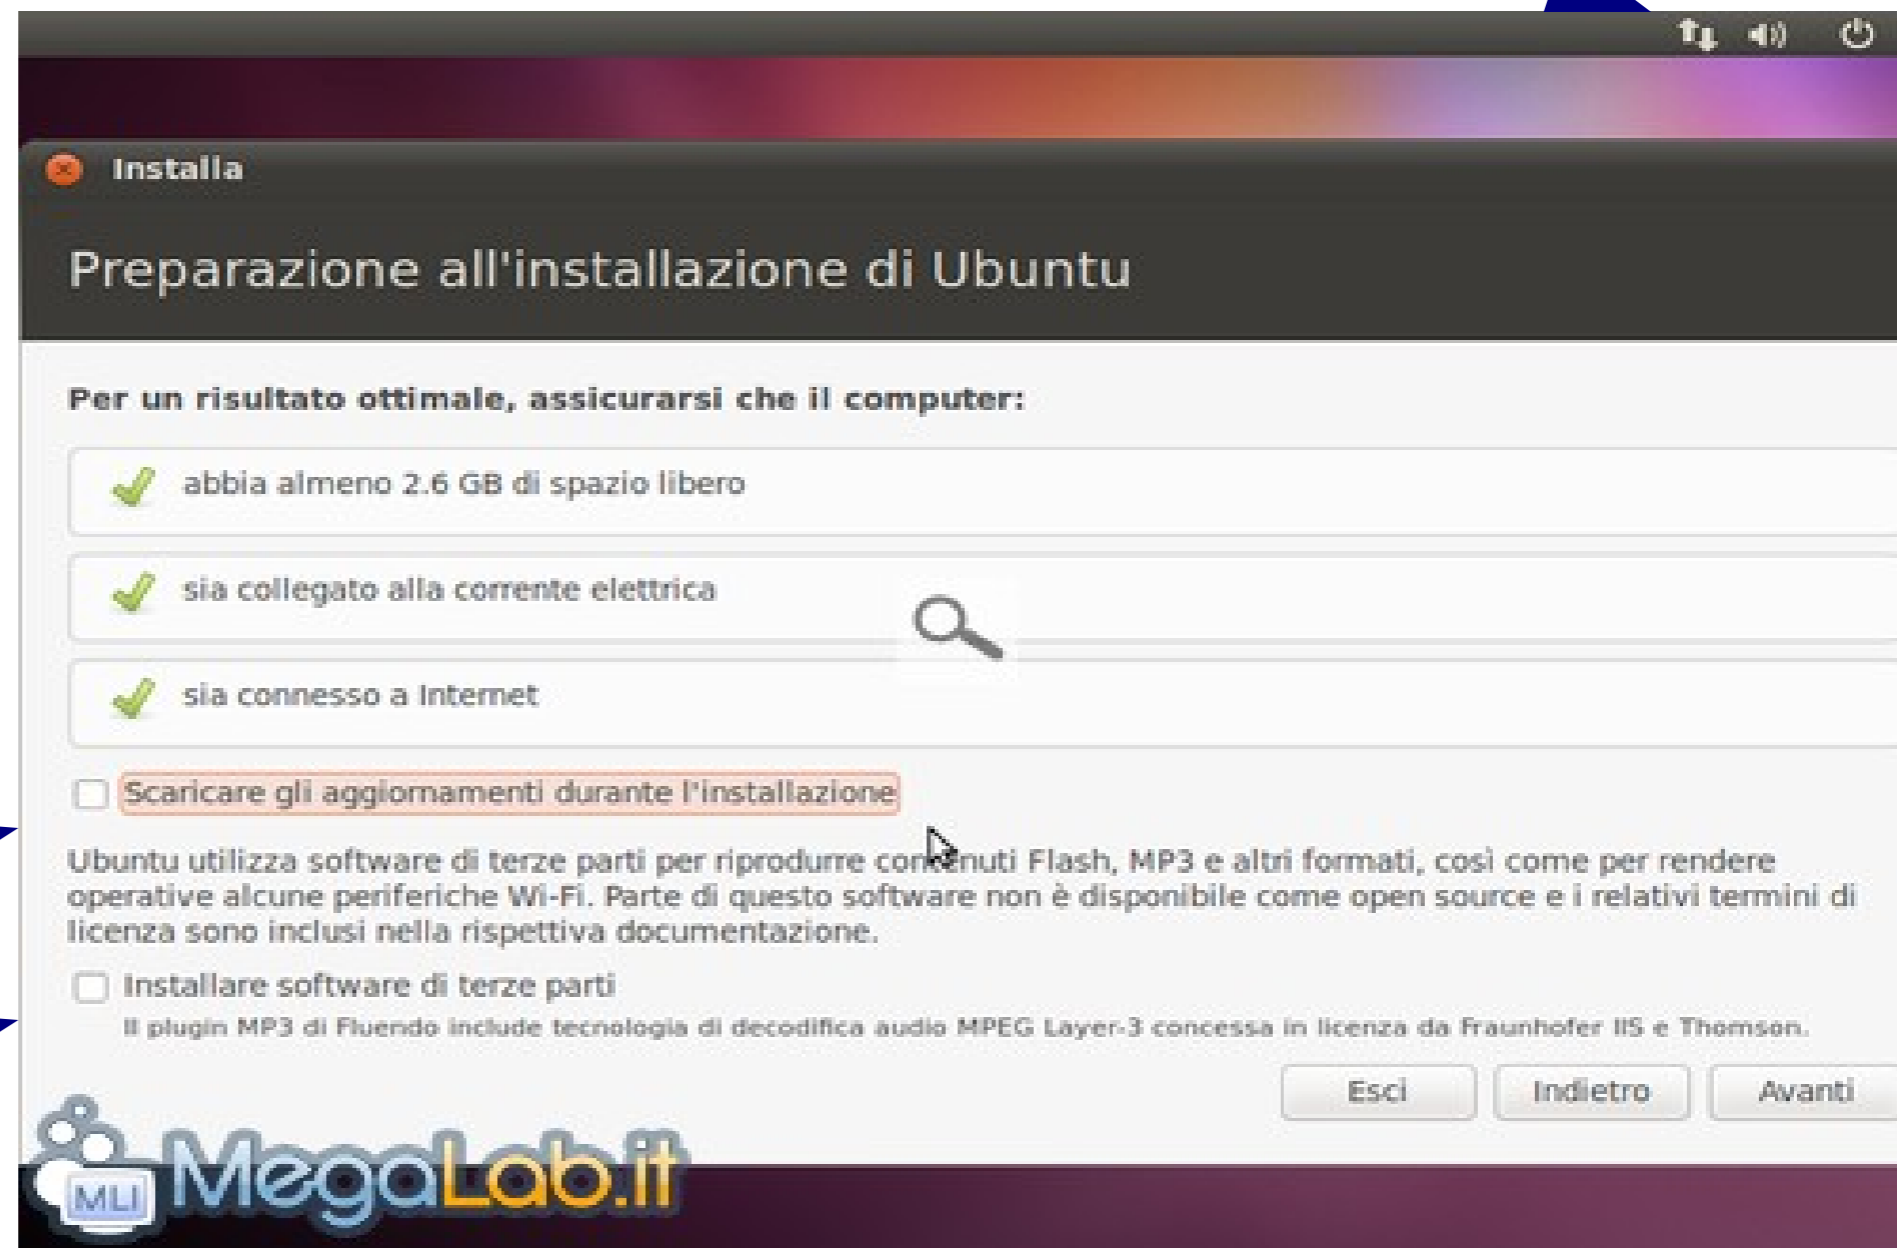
Installa

Preparazione all'installazione di Ubuntu

Per un risultato ottimale, assicurarsi che il computer:

abbia almeno 2.6 GB di spazio libero

sia collegato alla corrente elettrica

sia connesso a Internet

Scaricare gli aggiornamenti durante l'installazione

Ubuntu utilizza software di terze parti per riprodurre contenuti Flash, MP3 e altri formati, così come per rendere operative alcune periferiche Wi-Fi. Parte di questo software non è disponibile come open source e i relativi termini di licenza sono inclusi nella rispettiva documentazione.

Installare software di terze parti

Il plugin MP3 di Fluendo include tecnologia di decodifica audio MPEG Layer-3 concessa in licenza da Fraunhofer IIS e Thomson.

Esci

Indietro

Avanti

MLI MegaLab.it